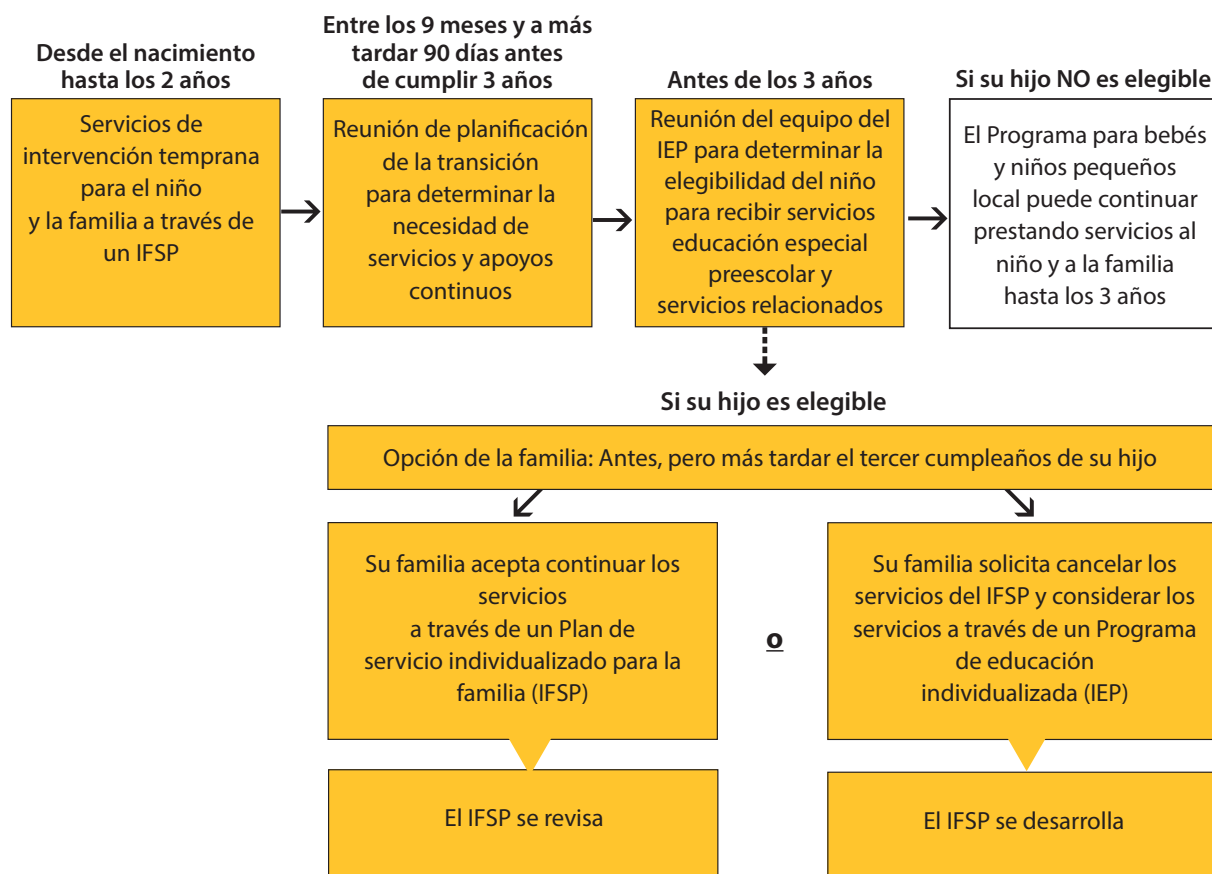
Desde el nacimiento hasta los 2 años

Servicios de intervención temprana para el niño y la familia a través de un IFSP

Entre los 9 meses y a más tardar 90 días antes de cumplir 3 años

Reunión de planificación de la transición para determinar la necesidad de servicios y apoyos continuos

Antes de los 3 años

Reunión del equipo del IEP para determinar la elegibilidad del niño para recibir servicios educación especial preescolar y servicios relacionados

Si su hijo NO es elegible

El Programa para bebés y niños pequeños local puede continuar prestando servicios al niño y a la familia hasta los 3 años

Si su hijo es elegible

Opción de la familia: Antes, pero más tardar el tercer cumpleaños de su hijo

Su familia acepta continuar los servicios a través de un Plan de servicio individualizado para la familia (IFSP)

o

Su familia solicita cancelar los servicios del IFSP y considerar los servicios a través de un Programa de educación individualizada (IEP)

El IFSP se revisa

El IFSP se desarrolla